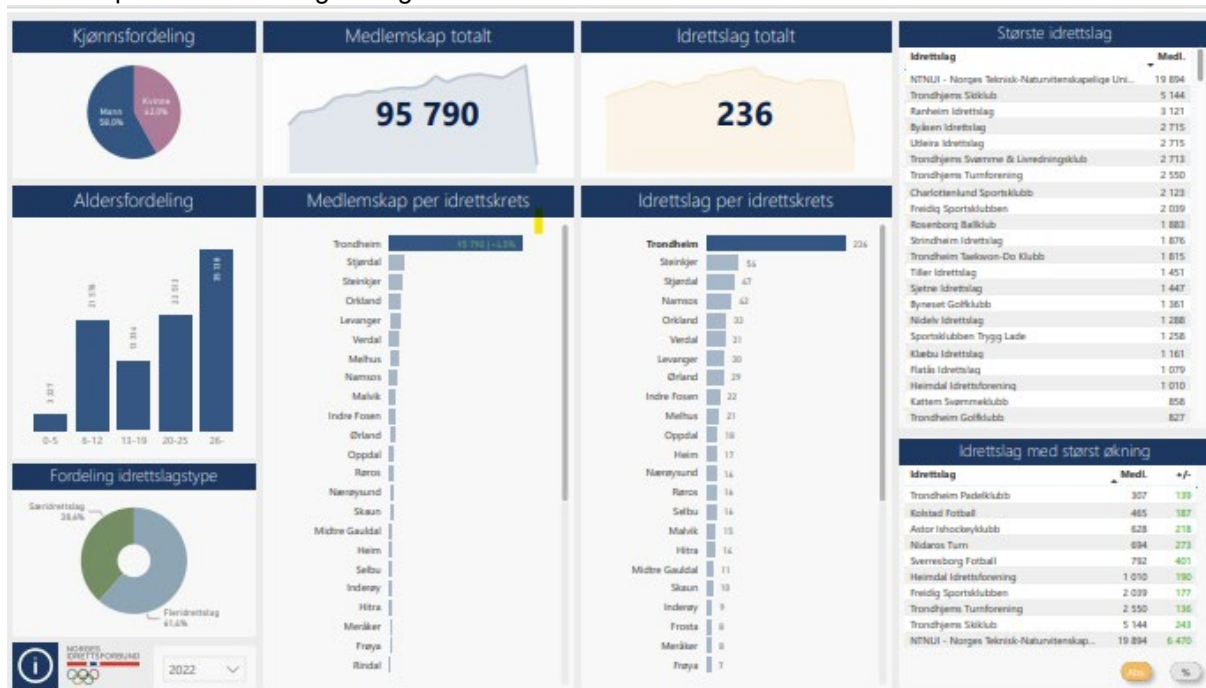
Kjønnsfordeling

Mann 58,0%
Kvinne 42,0%

Medlemskap totalt

95 790

Idrettslag totalt

236

Største idrettslag

| Idrettslag | Medl. |
|---|---|
| NTNUI - Norges Teknisk-Naturvitenskapelige Uni... | 19 894 |
| Trondhjems Skiklub | 5 144 |
| Ranheim Idrettslag | 3 121 |
| Byåsen Idrettslag | 2 715 |
| Utleira Idrettslag | 2 715 |
| Trondhjems Svømme & Livredningsklub | 2 713 |
| Trondhjems Turnforening | 2 550 |
| Charlottenlund Sportsklubb | 2 123 |
| Freidig Sportsklubben | 2 039 |
| Rosenborg Ballklub | 1 883 |
| Strindheim Idrettslag | 1 876 |
| Trondheim Taekwon-Do Klubb | 1 815 |
| Tiller Idrettslag | 1 451 |
| Sjetne Idrettslag | 1 447 |
| Byneset Golfklubb | 1 361 |
| Nidelv Idrettslag | 1 288 |
| Sportsklubben Trygg Lade | 1 258 |
| Klæbu Idrettslag | 1 161 |
| Flatås Idrettslag | 1 079 |
| Heimdal Idrettsforening | 1 010 |
| Kattem Svømmeklubb | 858 |
| Trondheim Golfklubb | 827 |

Aldersfordeling

3 327
21 518
11 314
22 513
36 118
0-5
6-12
13-19
20-25
26-

Medlemskap per idrettskrets

Trondheim 95 790 | +1,0%
Stjørdal
Steinkjer
Orkland
Levanger
Verdal
Melhus
Namsos
Malvik
Indre Fosen
Ørland
Oppdal
Røros
Nærøysund
Skaun
Midtre Gauldal
Heim
Selbu
Inderøy
Hitra
Meråker
Frøya
Rindal

Idrettslag per idrettskrets

Trondheim 236
Steinkjer 56
Stjørdal 47
Namsos 42
Orkland 33
Verdal 31
Levanger 30
Ørland 29
Indre Fosen 22
Melhus 21
Oppdal 18
Heim 17
Nærøysund 16
Røros 16
Selbu 16
Malvik 15
Hitra 14
Midtre Gauldal 11
Skaun 10
Inderøy 9
Frosta 8
Meråker 8
Frøya 7

Fordeling idrettslagstype

Særidrettslag 38,6%
Fleridrettslag 61,4%

NORGES IDRETTSFORBUND

2022

Idrettslag med størst økning

| Idrettslag | Medl. | +/- |
|---|---|---|
| Trondheim Padelklubb | 307 | 139 |
| Kolstad Fotball | 465 | 187 |
| Astor Ishockeyklubb | 628 | 218 |
| Nidaros Turn | 694 | 273 |
| Sverresborg Fotball | 792 | 401 |
| Heimdal Idrettsforening | 1 010 | 190 |
| Freidig Sportsklubben | 2 039 | 177 |
| Trondhjems Turnforening | 2 550 | 136 |
| Trondhjems Skiklub | 5 144 | 243 |
| NTNUI - Norges Teknisk-Naturvitenskap... | 19 894 | 6 470 |

Abs
%